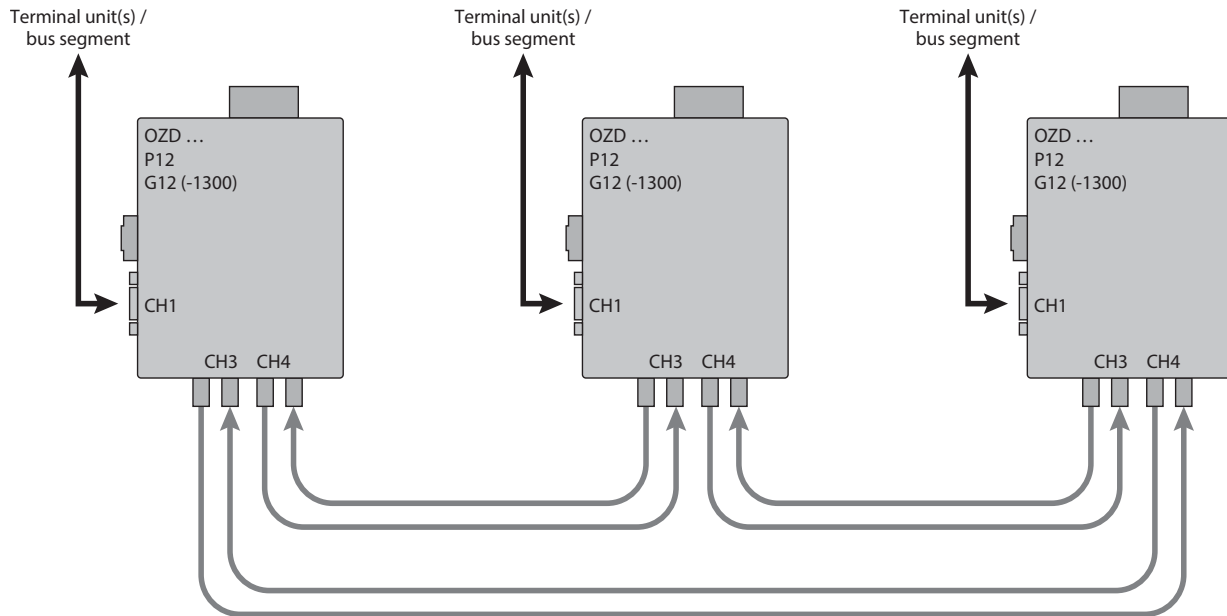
Terminal unit(s) / bus segment

OZD …
P12
G12 (-1300)

CH1

CH3 CH4

Terminal unit(s) / bus segment

OZD …
P12
G12 (-1300)

CH1

CH3 CH4

Terminal unit(s) / bus segment

OZD …
P12
G12 (-1300)

CH1

CH3 CH4